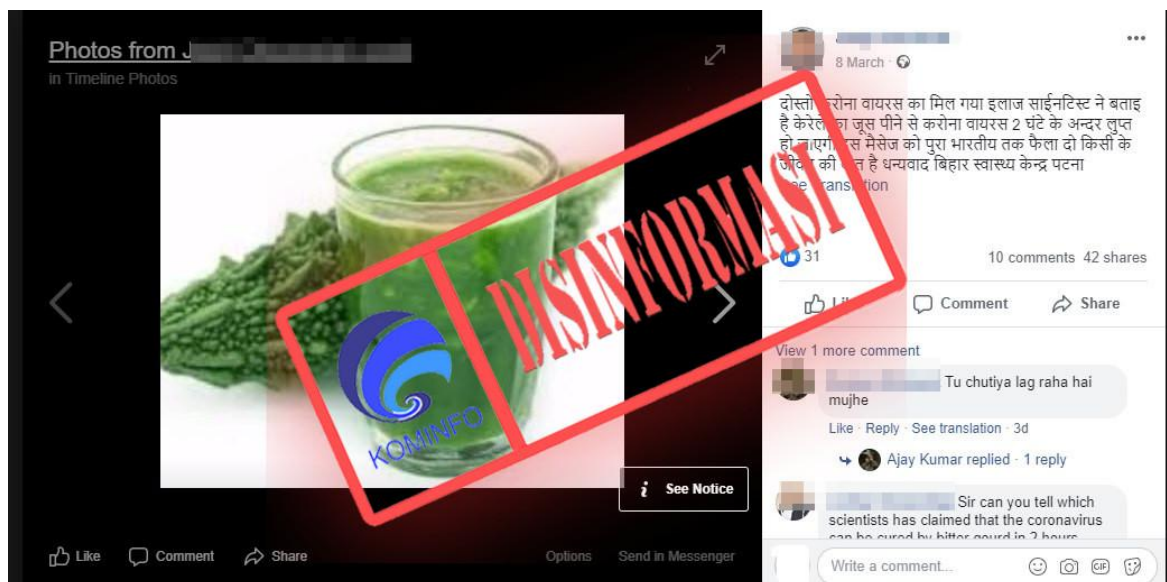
Photos from J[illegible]
in Timeline Photos

KOMINFO

DISINFORMASI

See Notice

Like Comment Share Options Send in Messenger

8 March

दोस्तों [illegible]रोना वायरस का मिल गया इलाज साईनटिस्ट ने बताइ है केरेले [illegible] का जूस पीने से करोना वायरस 2 घंटे के अन्दर लुप्त हो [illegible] एग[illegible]स मैसेज को पुरा भारतीय तक फैला दो किसी के जीव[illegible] की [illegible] है धन्यवाद बिहार स्वास्थ्य केन्द्र पटना
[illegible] translation

31 10 comments 42 shares

Li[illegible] Comment Share

View 1 more comment

Tu chutiya lag raha hai mujhe
Like · Reply · See translation · 3d

Ajay Kumar replied · 1 reply

Sir can you tell which scientists has claimed that the coronavirus can be cured by bitter gourd in 2 hours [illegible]

Write a comment...